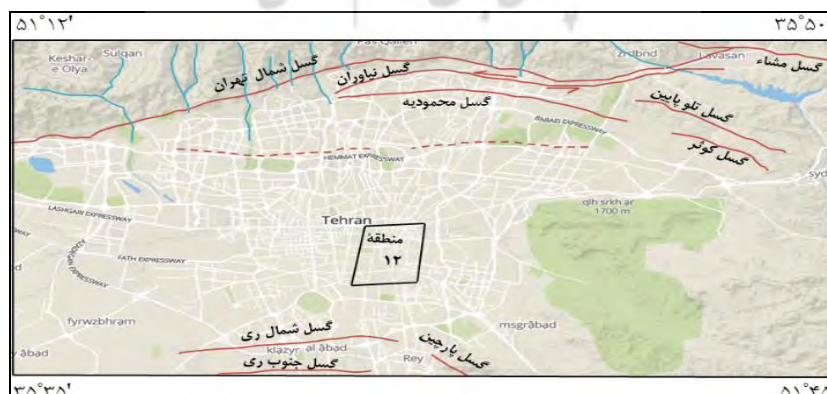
۵۱°۱۲'
۳۵°۵۰'
Keshar-e Olya
Sulgan
Pas Qaleh
Lavasan
گسل شمال تهران
گسل نیاوران
گسل مشاء
گسل محمودیه
گسل تلو پایین
گسل کوثر
HEMMAT EXPRESSWAY
LASHGARI EXPRESSWAY
Tehran
منطقه ۱۲
FATH EXPRESSWAY
qlh srkh ar 1700 m
fyrwzbhram
msgrâbad
گسل شمال ری
klazyr al âbad
گسل جنوب ری
Rey
گسل پارچین
âbad
۳۵°۳۸'
۵۱°۴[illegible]